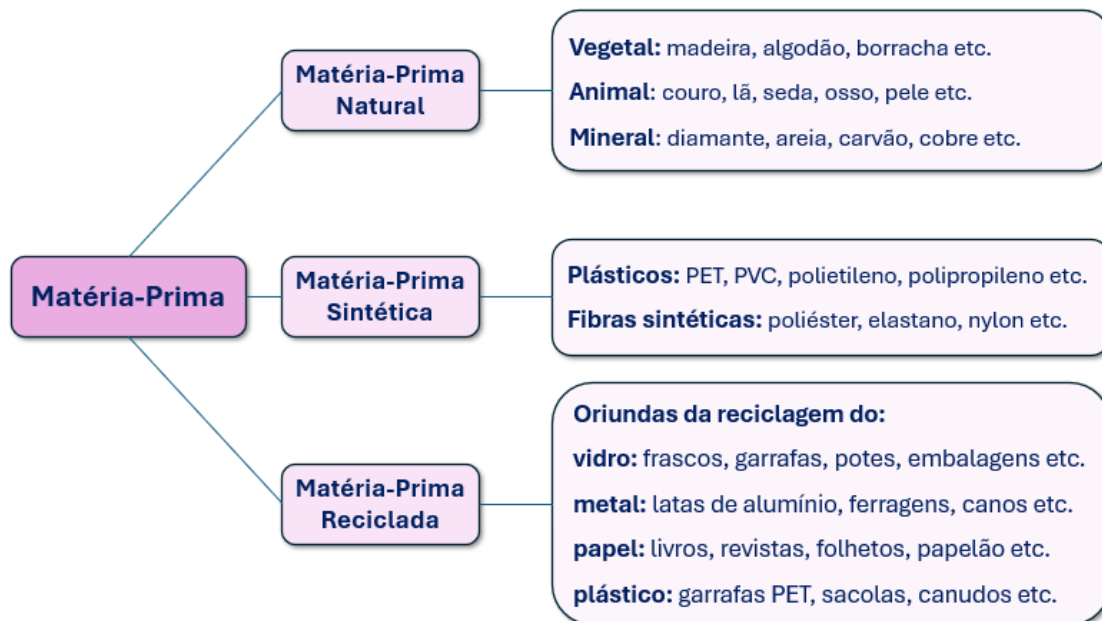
Matéria-Prima

Matéria-Prima Natural

Vegetal: madeira, algodão, borracha etc.

Animal: couro, lã, seda, osso, pele etc.

Mineral: diamante, areia, carvão, cobre etc.

Matéria-Prima Sintética

Plásticos: PET, PVC, polietileno, polipropileno etc.

Fibras sintéticas: poliéster, elastano, nylon etc.

Matéria-Prima Reciclada

Oriundas da reciclagem do:

vidro: frascos, garrafas, potes, embalagens etc.

metal: latas de alumínio, ferragens, canos etc.

papel: livros, revistas, folhetos, papelão etc.

plástico: garrafas PET, sacolas, canudos etc.